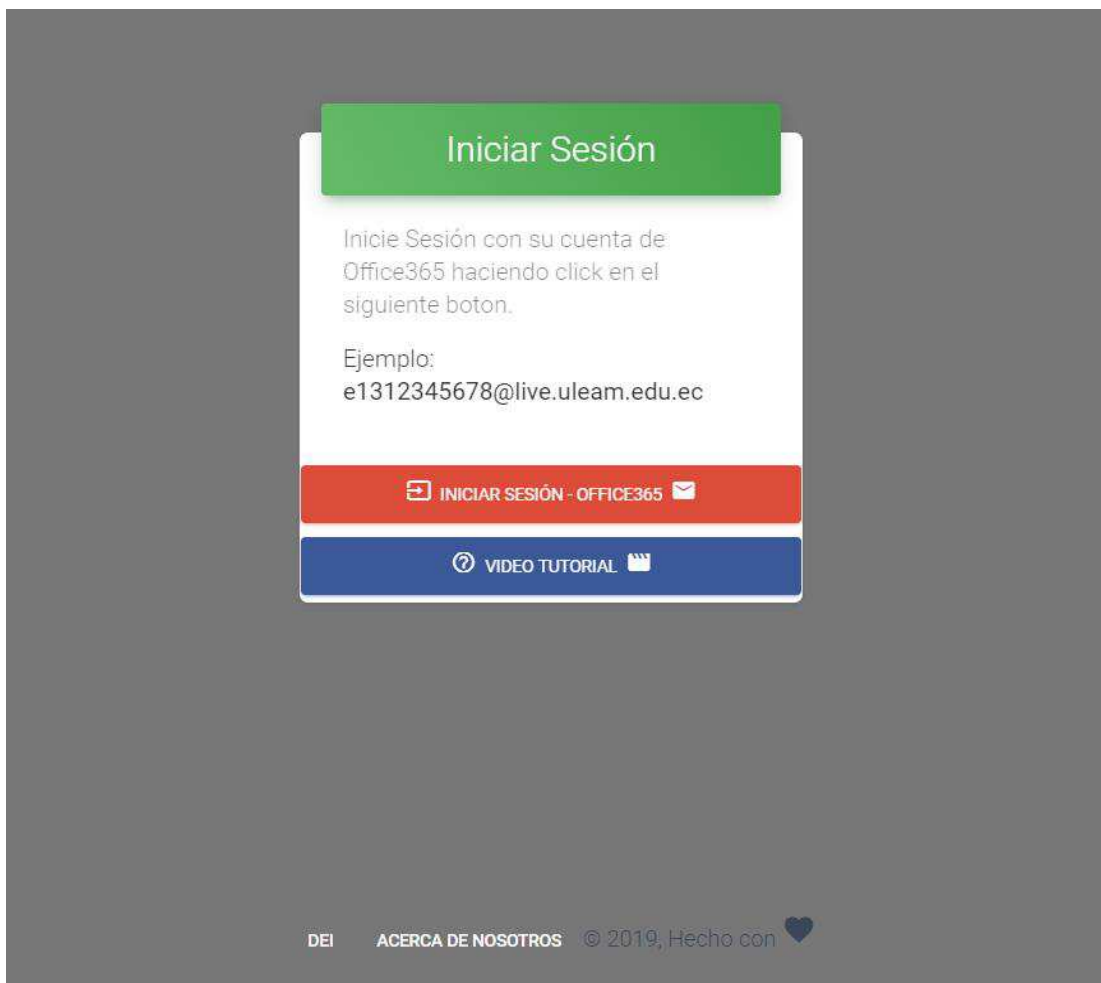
Iniciar Sesión

Inicie Sesión con su cuenta de Office365 haciendo click en el siguiente boton.

Ejemplo:
e1312345678@live.uleam.edu.ec

INICIAR SESIÓN - OFFICE365

VIDEO TUTORIAL

DEI ACERCA DE NOSOTROS © 2019, Hecho con